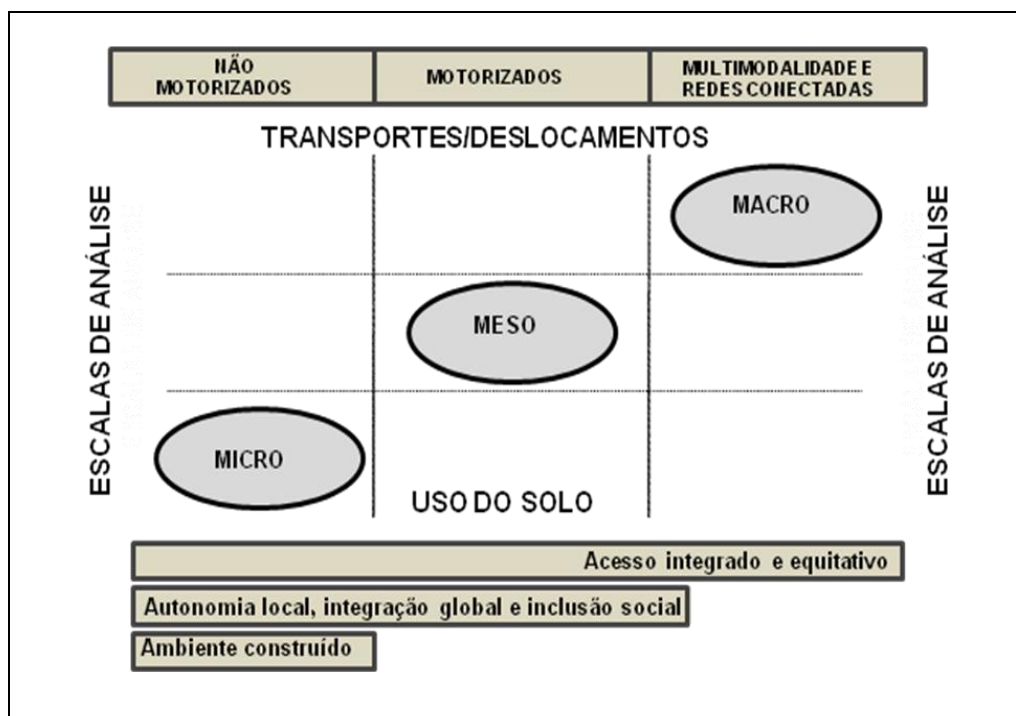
| NÃO MOTORIZADOS | MOTORIZADOS | MULTIMODALIDADE E REDES CONECTADAS |
|---|---|---|

TRANSPORTES/DESLOCAMENTOS

ESCALAS DE ANÁLISE

MACRO

MESO

MICRO

ESCALAS DE ANÁLISE

USO DO SOLO

Acesso integrado e equitativo

Autonomia local, integração global e inclusão social

Ambiente construído